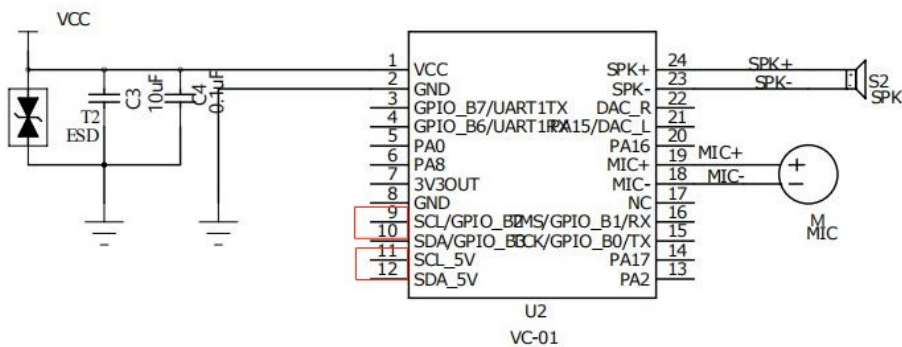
VCC

T2
ESD

C3
10uF

C4
0.1uF

1 VCC
2 GND
3 GPIO_B7/UART1TX
4 GPIO_B6/UART1RX
5 PA0
6 PA8
7 3V3OUT
8 GND
9 SCL/GPIO_B2
10 SDA/GPIO_B3
11 SCL_5V
12 SDA_5V

SPK+ 24
SPK- 23
DAC_R 22
PA15/DAC_L 21
PA16 20
MIC+ 19
MIC- 18
NC 17
TMS/GPIO_B1/RX 16
TCK/GPIO_B0/TX 15
PA17 14
PA2 13

U2
VC-01

SPK+
SPK-
S2
SPK

MIC+
MIC-
+
−
M
MIC